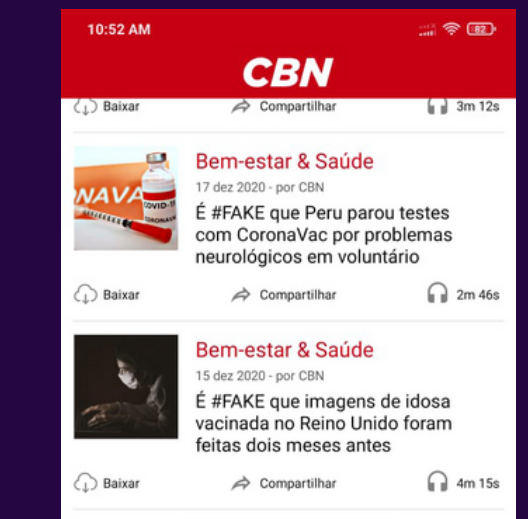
10:52 AM

82

CBN

Baixar Compartilhar 3m 12s

NAVA
COVID-19
CORONAVAC

Bem-estar & Saúde

17 dez 2020 - por CBN

É #FAKE que Peru parou testes com CoronaVac por problemas neurológicos em voluntário

Baixar Compartilhar 2m 46s

Bem-estar & Saúde

15 dez 2020 - por CBN

É #FAKE que imagens de idosa vacinada no Reino Unido foram feitas dois meses antes

Baixar Compartilhar 4m 15s